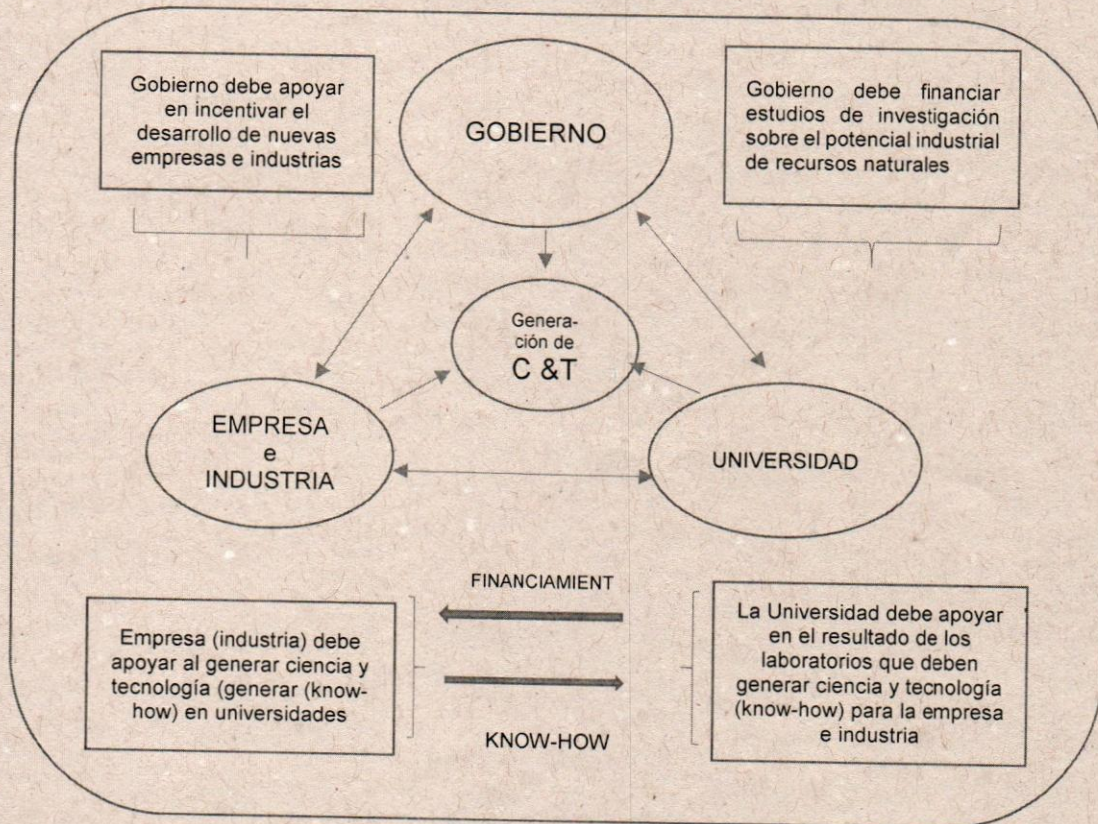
Gobierno debe apoyar en incentivar el desarrollo de nuevas empresas e industrias

GOBIERNO

Gobierno debe financiar estudios de investigación sobre el potencial industrial de recursos naturales

Generación de
C &T

EMPRESA
e
INDUSTRIA

UNIVERSIDAD

FINANCIAMIENT

Empresa (industria) debe apoyar al generar ciencia y tecnología (generar (know-how) en universidades

La Universidad debe apoyar en el resultado de los laboratorios que deben generar ciencia y tecnología (know-how) para la empresa e industria

KNOW-HOW